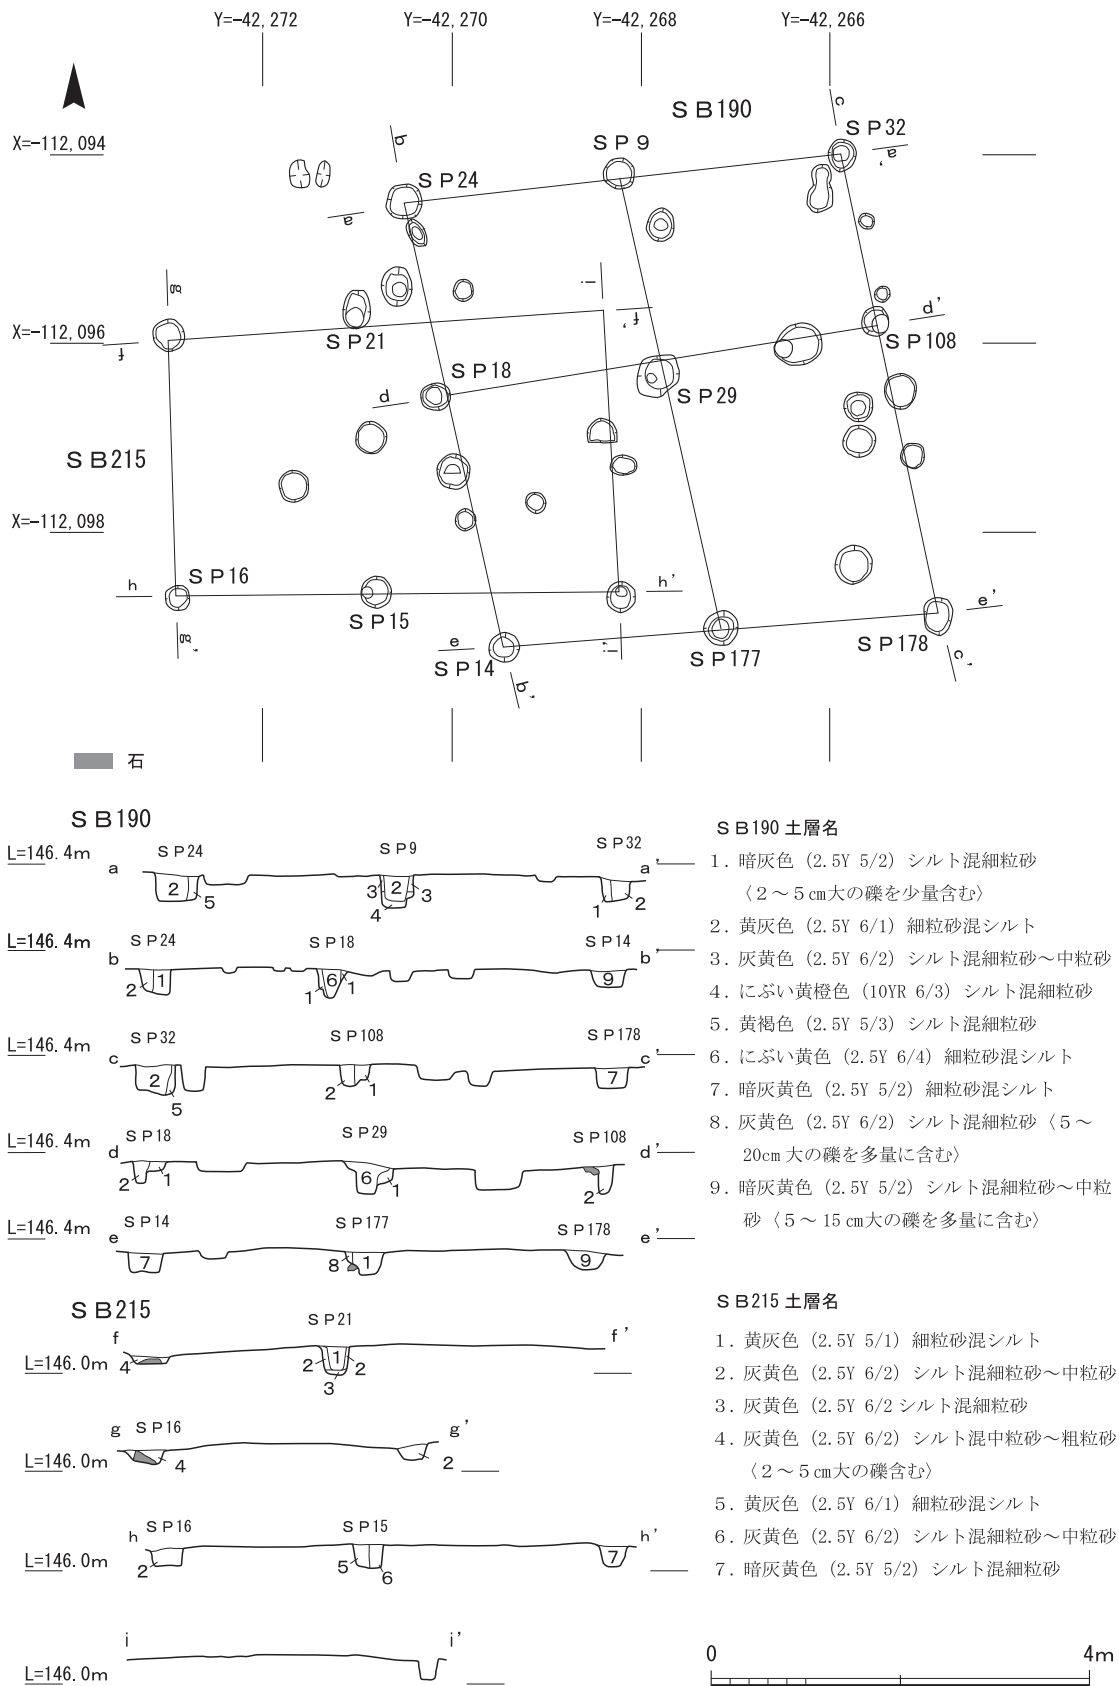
Y=-42,272 Y=-42,270 Y=-42,268 Y=-42,266

SB190

X=-112,094
SP32
SP9
SP24
c
b
a
a'

X=-112,096
g
i
f'
d'
SP21
SP108
f
SP18
SP29
d

SB215

X=-112,098

h SP16
h'
SP15
e'
e
SP177
SP178
SP14
g'
i'
c'
b'

石

SB190

L=146.4m a SP24 SP9 SP32 a'
2 5 3 2 3 4 1 2

L=146.4m b SP24 SP18 SP14 b'
2 1 1 6 1 9

L=146.4m c SP32 SP108 SP178 c'
2 5 2 1 7

L=146.4m d SP18 SP29 SP108 d'
2 1 6 1 2

L=146.4m e SP14 SP177 SP178 e'
7 8 1 9

SB190土層名
1．暗灰色（2.5Y 5/2）シルト混細粒砂〈2～5㎝大の礫を少量含む〉
2．黄灰色（2.5Y 6/1）細粒砂混シルト
3．灰黄色（2.5Y 6/2）シルト混細粒砂～中粒砂
4．にぶい黄橙色（10YR 6/3）シルト混細粒砂
5．黄褐色（2.5Y 5/3）シルト混細粒砂
6．にぶい黄色（2.5Y 6/4）細粒砂混シルト
7．暗灰黄色（2.5Y 5/2）細粒砂混シルト
8．灰黄色（2.5Y 6/2）シルト混細粒砂〈5～20㎝大の礫を多量に含む〉
9．暗灰黄色（2.5Y 5/2）シルト混細粒砂～中粒砂〈5～15㎝大の礫を多量に含む〉

SB215

f SP21 f'
L=146.0m 4 2 1 2 3

g SP16 g'
L=146.0m 4 2

h SP16 SP15 h'
L=146.0m 2 5 6 7

i i'
L=146.0m

SB215土層名
1．黄灰色（2.5Y 5/1）細粒砂混シルト
2．灰黄色（2.5Y 6/2）シルト混細粒砂～中粒砂
3．灰黄色（2.5Y 6/2 シルト混細粒砂
4．灰黄色（2.5Y 6/2）シルト混中粒砂～粗粒砂〈2～5㎝大の礫含む〉
5．黄灰色（2.5Y 6/1）細粒砂混シルト
6．灰黄色（2.5Y 6/2）シルト混細粒砂～中粒砂
7．暗灰黄色（2.5Y 5/2）シルト混細粒砂

0 4m